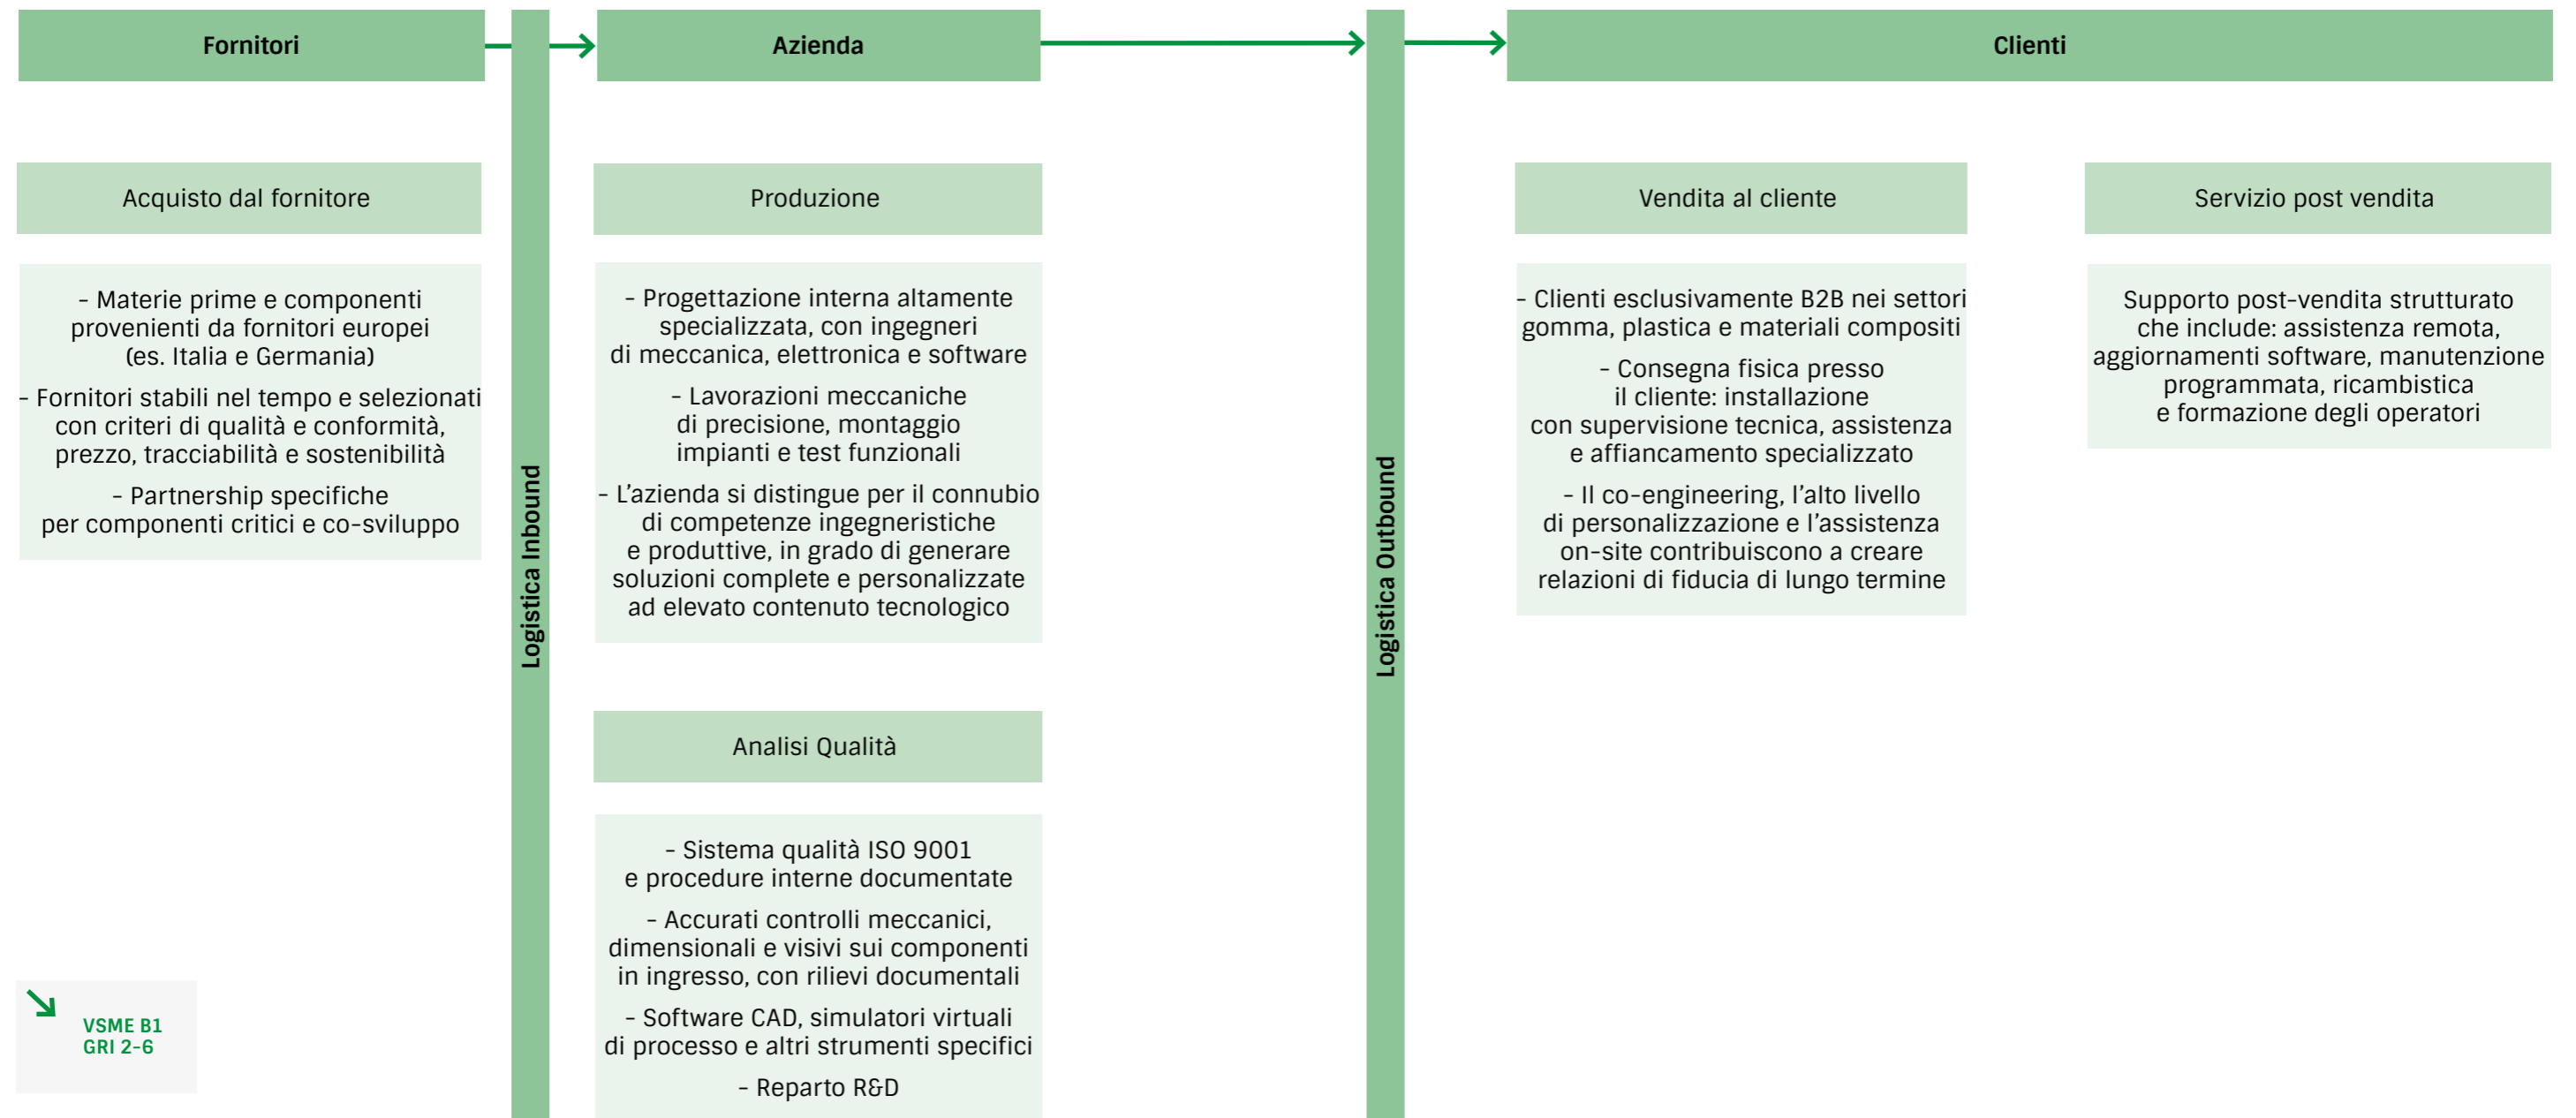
Fornitori

Logistica Inbound

Azienda

Logistica Outbound

Clienti

Acquisto dal fornitore

- Materie prime e componenti provenienti da fornitori europei (es. Italia e Germania)

- Fornitori stabili nel tempo e selezionati con criteri di qualità e conformità, prezzo, tracciabilità e sostenibilità

- Partnership specifiche per componenti critici e co-sviluppo

Produzione

- Progettazione interna altamente specializzata, con ingegneri di meccanica, elettronica e software

- Lavorazioni meccaniche di precisione, montaggio impianti e test funzionali

- L'azienda si distingue per il connubio di competenze ingegneristiche e produttive, in grado di generare soluzioni complete e personalizzate ad elevato contenuto tecnologico

Analisi Qualità

- Sistema qualità ISO 9001 e procedure interne documentate

- Accurati controlli meccanici, dimensionali e visivi sui componenti in ingresso, con rilievi documentali

- Software CAD, simulatori virtuali di processo e altri strumenti specifici

- Reparto R&D

Vendita al cliente

- Clienti esclusivamente B2B nei settori gomma, plastica e materiali compositi

- Consegna fisica presso il cliente: installazione con supervisione tecnica, assistenza e affiancamento specializzato

- Il co-engineering, l'alto livello di personalizzazione e l'assistenza on-site contribuiscono a creare relazioni di fiducia di lungo termine

Servizio post vendita

Supporto post-vendita strutturato che include: assistenza remota, aggiornamenti software, manutenzione programmata, ricambistica e formazione degli operatori

VSME B1
GRI 2-6